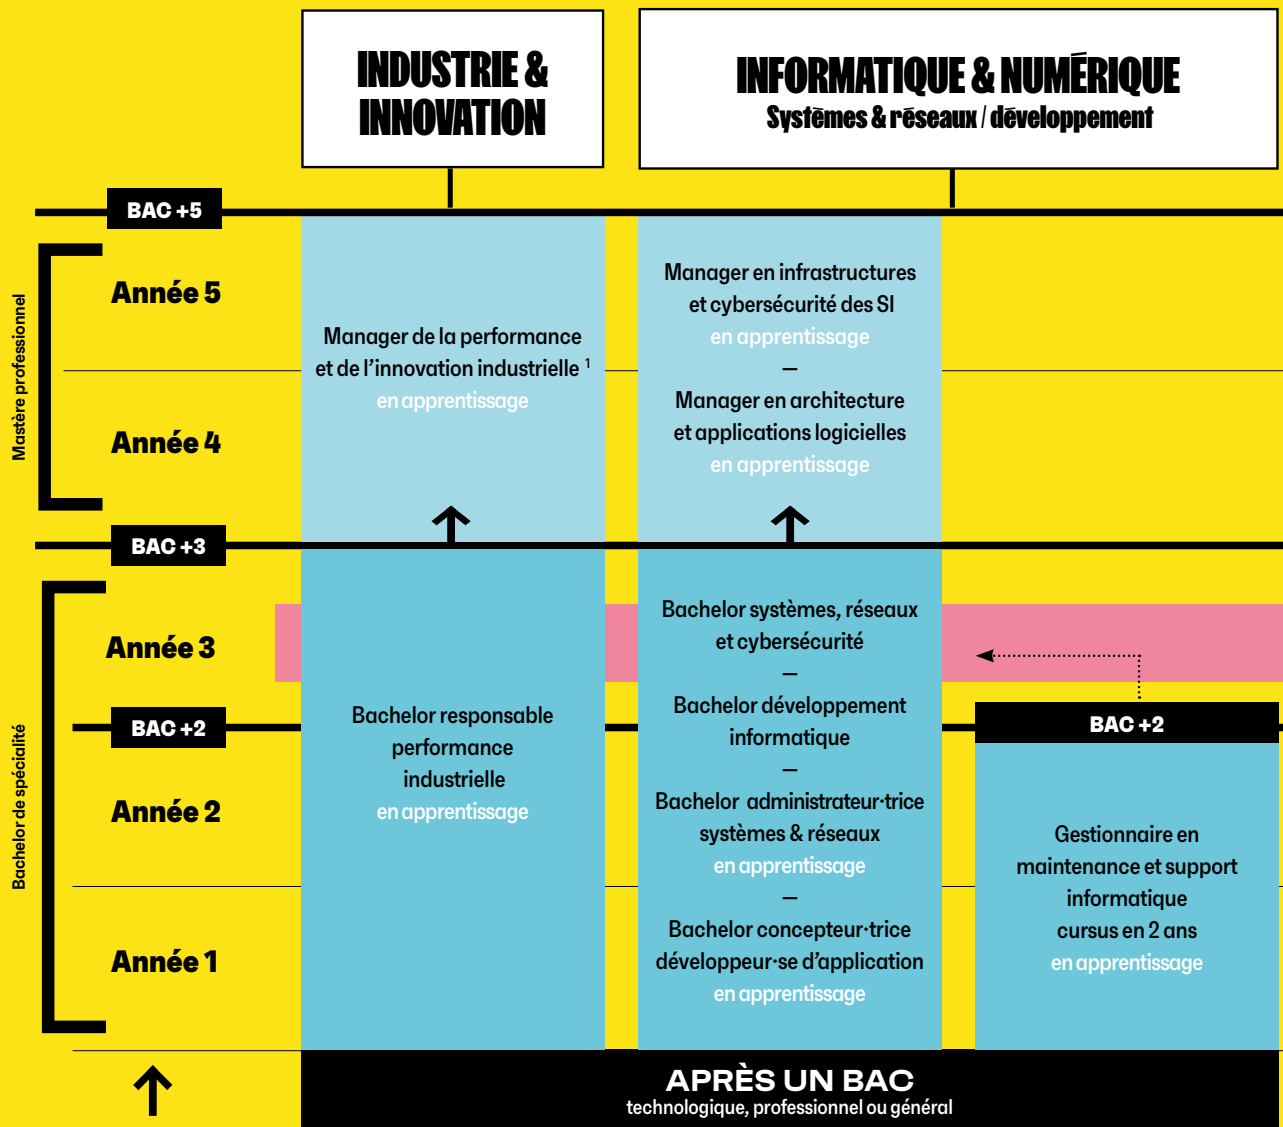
INDUSTRIE & INNOVATION

INFORMATIQUE & NUMÉRIQUE
Systèmes & réseaux / développement

BAC +5

Mastère professionnel

Année 5

Année 4

Manager de la performance et de l'innovation industrielle $^1$
en apprentissage

Manager en infrastructures et cybersécurité des SI
en apprentissage
–
Manager en architecture et applications logicielles
en apprentissage

BAC +3

Bachelor de spécialité

Année 3

BAC +2

Année 2

Année 1

Bachelor responsable performance industrielle
en apprentissage

Bachelor systèmes, réseaux et cybersécurité
–
Bachelor développement informatique
–
Bachelor administrateur·trice systèmes & réseaux
en apprentissage
–
Bachelor concepteur·trice développeur·se d'application
en apprentissage

BAC +2

Gestionnaire en maintenance et support informatique
cursus en 2 ans
en apprentissage

APRÈS UN BAC
technologique, professionnel ou général